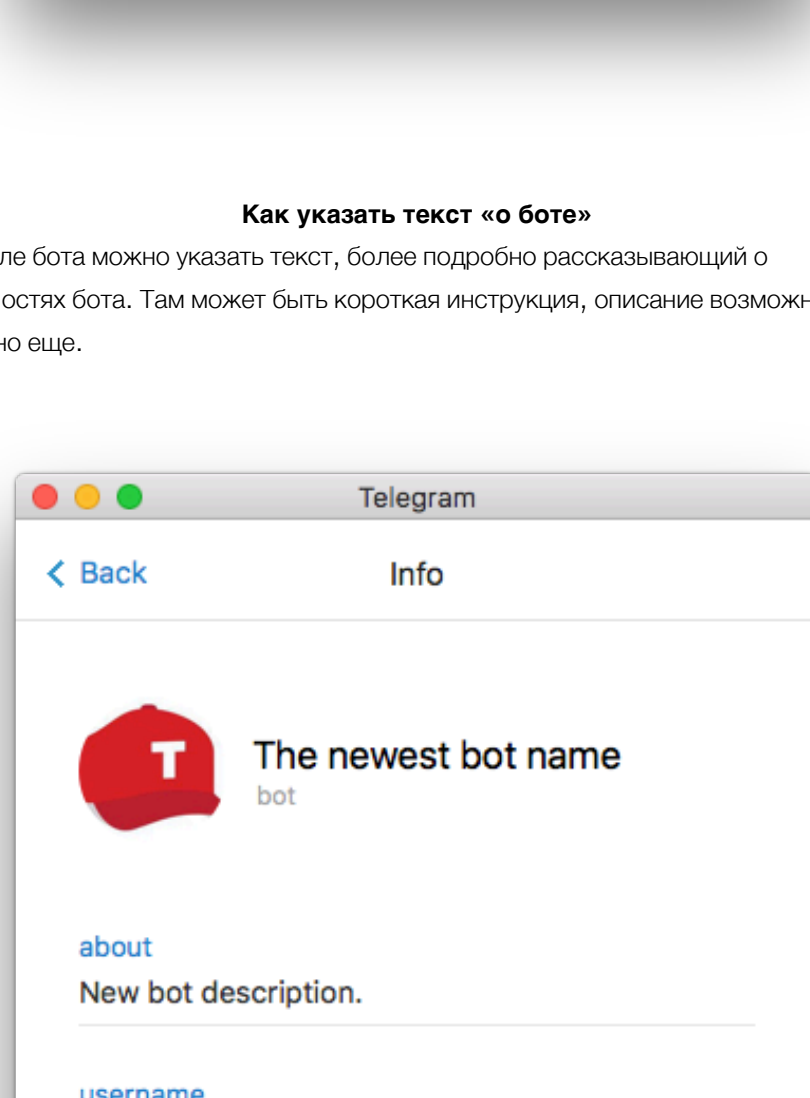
Как указать текст «о боте»

ле бота можно указать текст, более подробно рассказывающий о остях бота. Там может быть короткая инструкция, описание возможн но еще.

Telegram

Back

Info

T

The newest bot name

bot

about

New bot description.

username